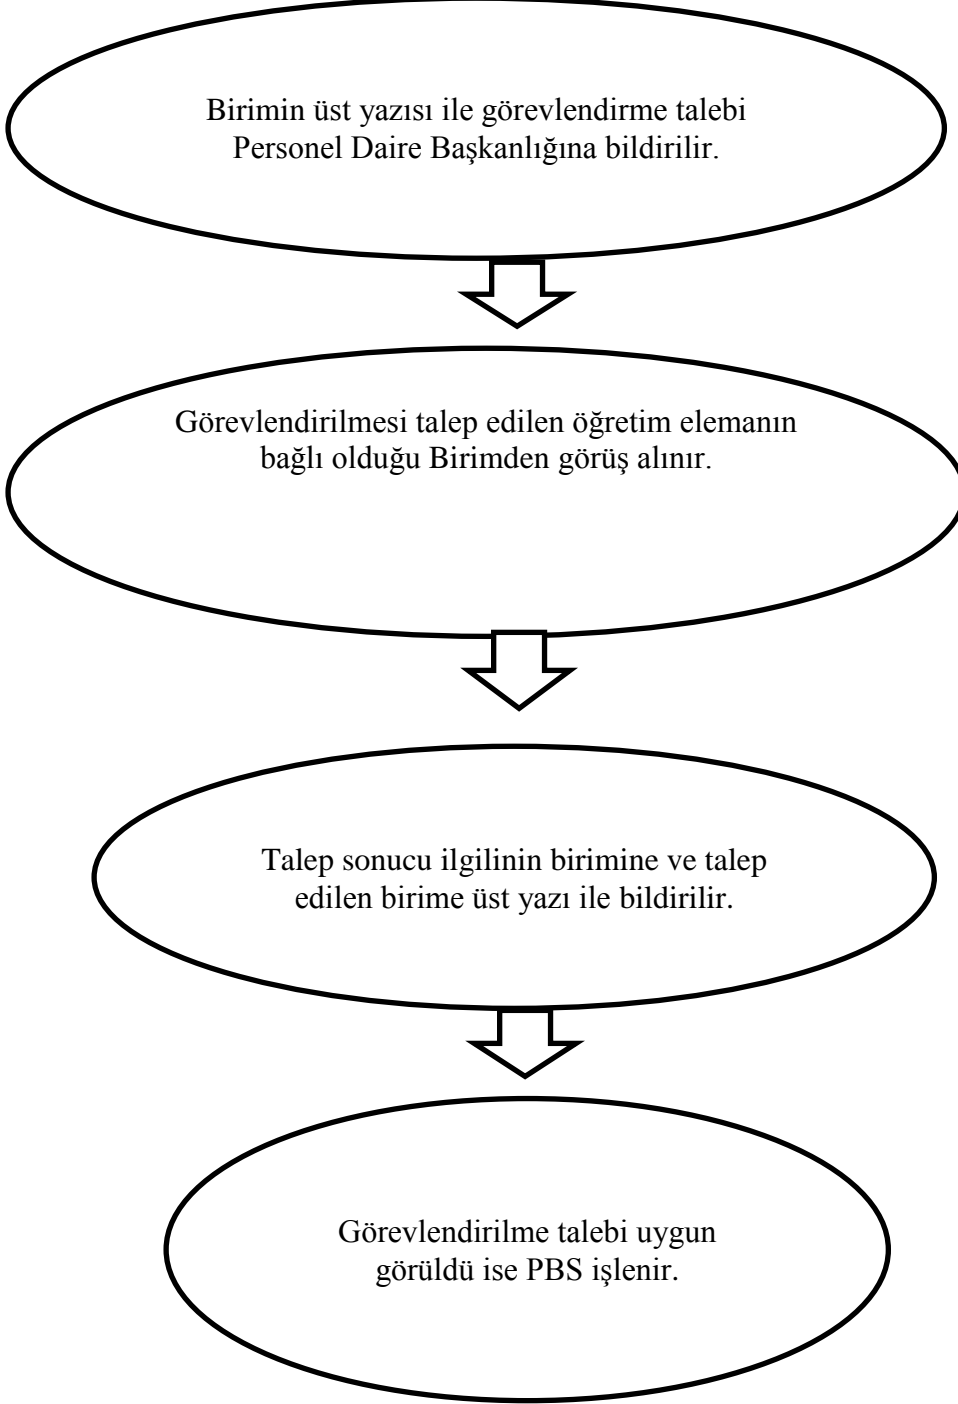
Birimin üst yazısı ile görevlendirme talebi Personel Daire Başkanlığına bildirilir.

Görevlendirilmesi talep edilen öğretim elemanın bağlı olduğu Birimden görüş alınır.

Talep sonucu ilgilinin birimine ve talep edilen birime üst yazı ile bildirilir.

Görevlendirilme talebi uygun görüldü ise PBS işlenir.